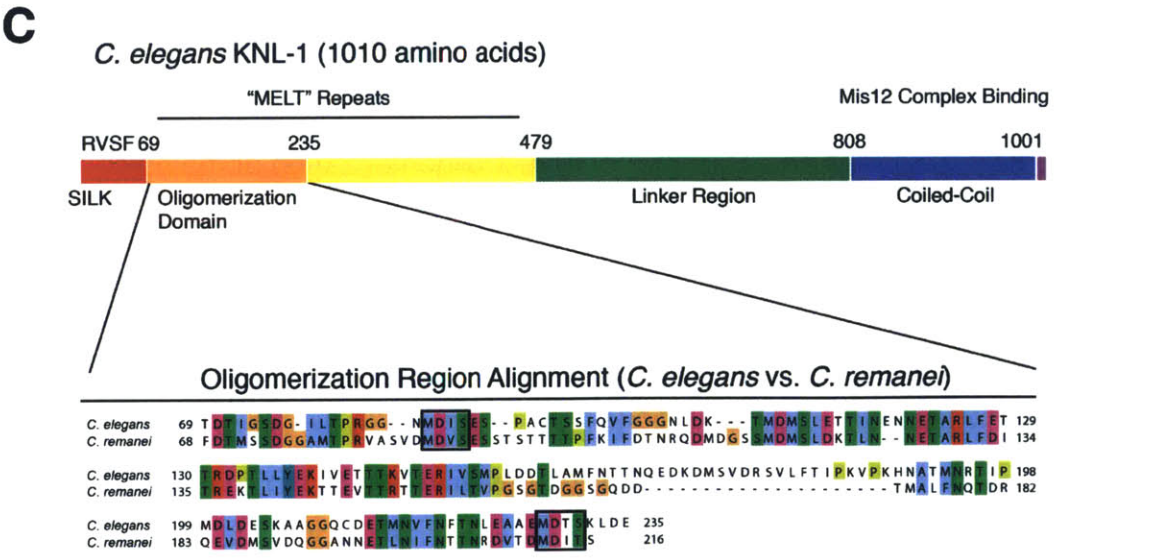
C

C. elegans KNL-1 (1010 amino acids)

"MELT" Repeats

Mis12 Complex Binding

RVSF 69 235 479 808 1001

SILK

Oligomerization Domain

Linker Region

Coiled-Coil

Oligomerization Region Alignment (C. elegans vs. C. remanei)

C. elegans 69 TDTIGSDG-ILTPRGG--NMDISES--PACTSSFQVFGGGNLDK---TMDMSLETTINENNETARLFET 129
C. remanei 68 FDTMSSDGGAMTPRVASVDMDVSESSTSTTTTPFKIFDTNRQDMDGSSMDMSLDKTLN--NETARLFDI 134

C. elegans 130 TRDPTLLYEKIVETTTKVTERIVSMPLDDDTLAMFNTTNQEDKDMSVDRSVLFTIPKVPKHNATMNRTIP 198
C. remanei 135 TREKTLIYEKTTEVTTRTTERILTVPGSGTDGGSGQDD--------------------TMALFNQTDR 182

C. elegans 199 MDLDESKAAGGQCDETMNVFNFTNLEAAEMDTSKLDE 235
C. remanei 183 QEVDMSVDQGGANNETLNIFNTTNRDVTDMDITS 216